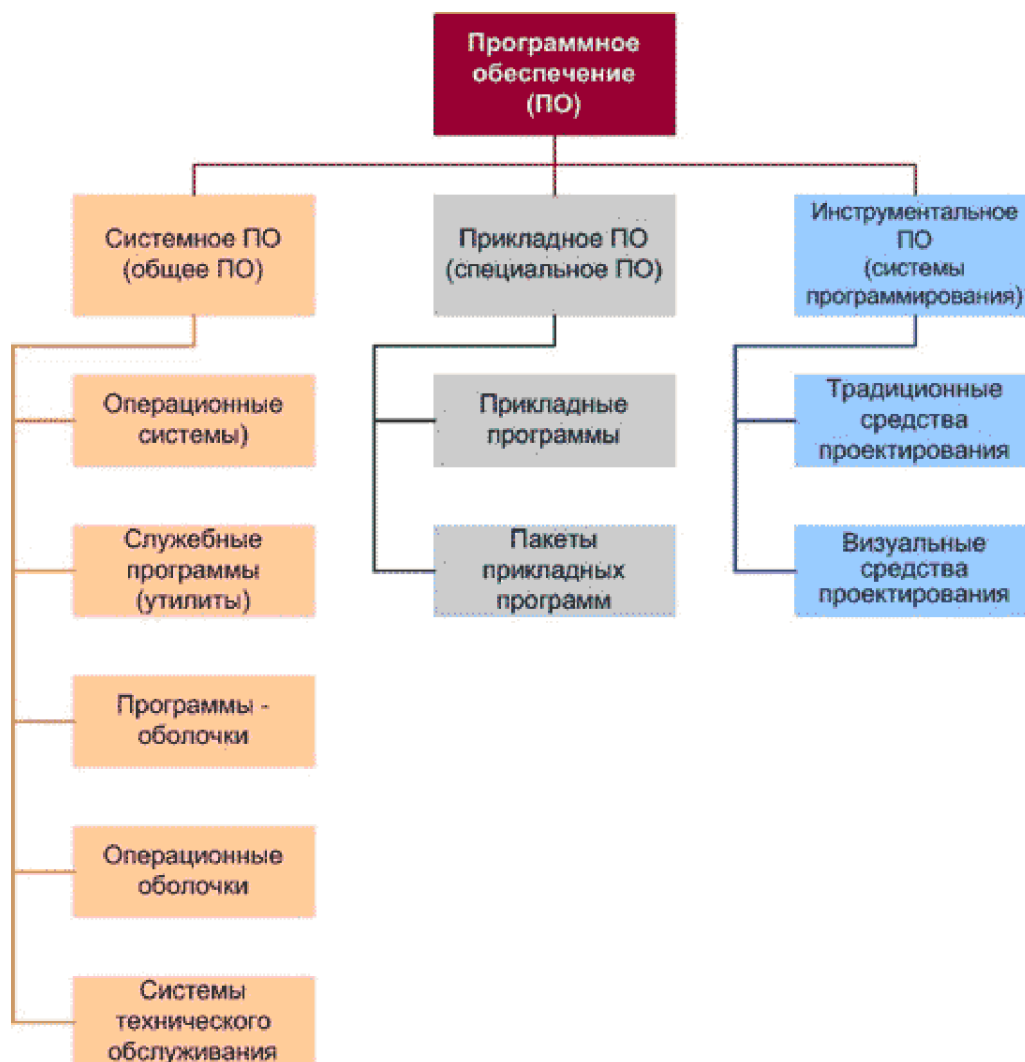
Программное обеспечение (ПО)

Системное ПО (общее ПО)

Операционные системы)

Служебные программы (утилиты)

Программы - оболочки

Операционные оболочки

Системы технического обслуживания

Прикладное ПО (специальное ПО)

Прикладные программы

Пакеты прикладных программ

Инструментальное ПО (системы программирования)

Традиционные средства проектирования

Визуальные средства проектирования